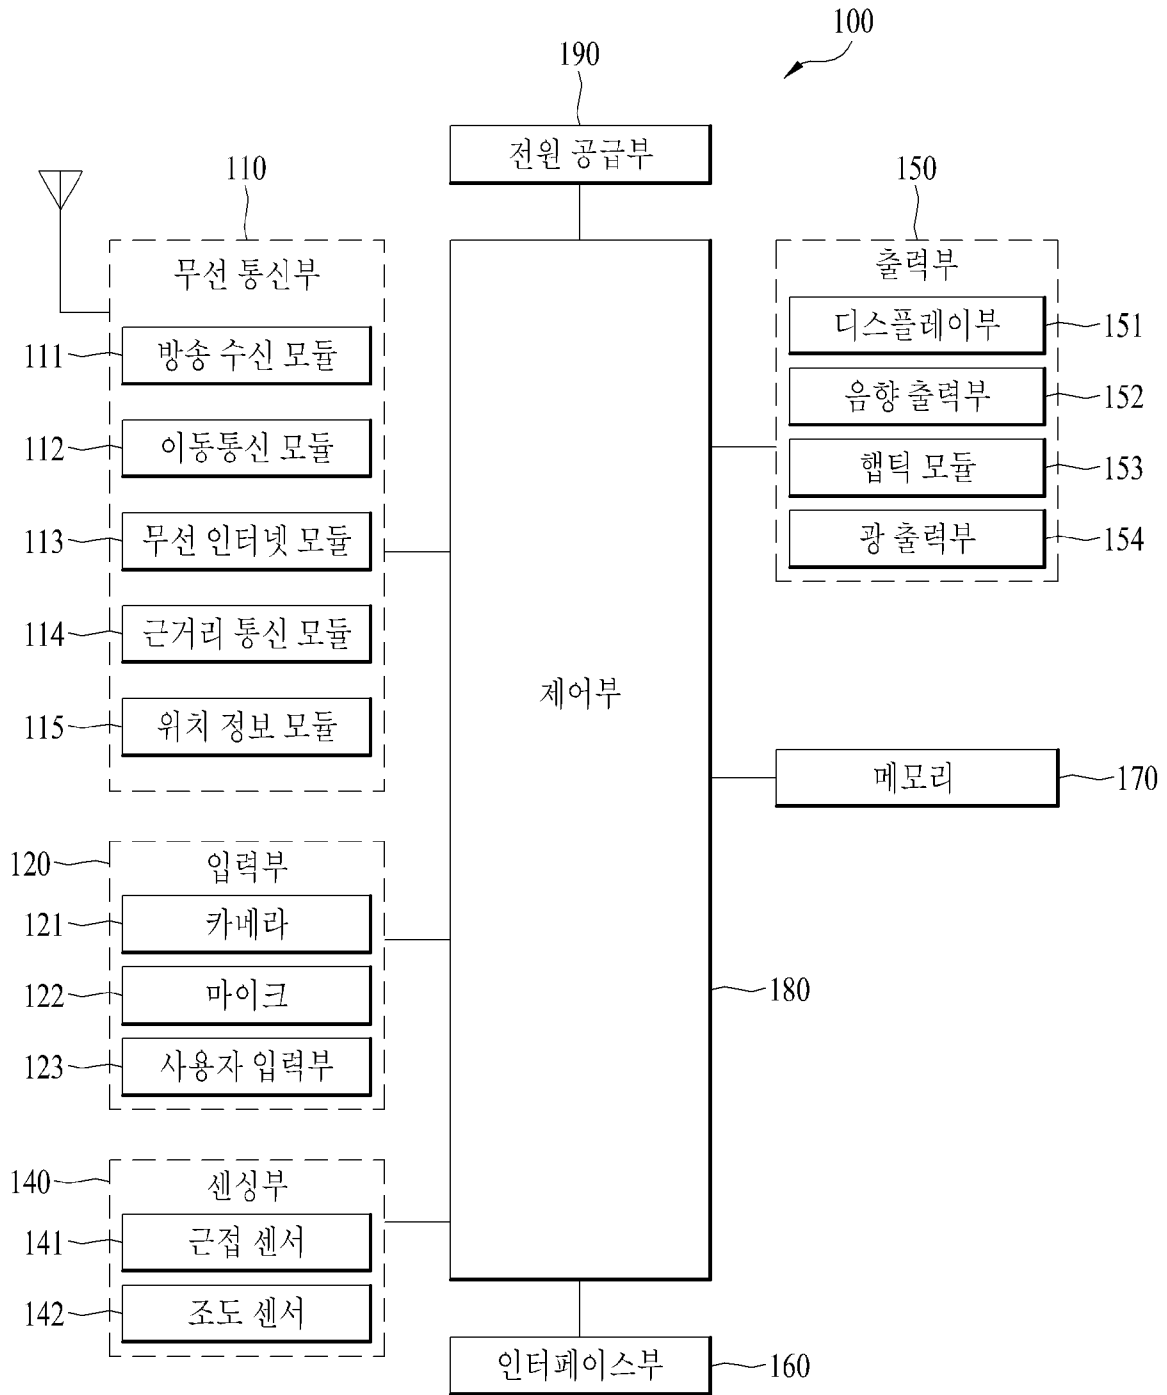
100

190

전원 공급부

110

무선 통신부

111 방송 수신 모듈

112 이동통신 모듈

113 무선 인터넷 모듈

114 근거리 통신 모듈

115 위치 정보 모듈

150

출력부

디스플레이부 151

음향 출력부 152

햅틱 모듈 153

광 출력부 154

제어부

메모리 170

120 입력부

121 카메라

122 마이크

123 사용자 입력부

180

140 센싱부

141 근접 센서

142 조도 센서

인터페이스부 160